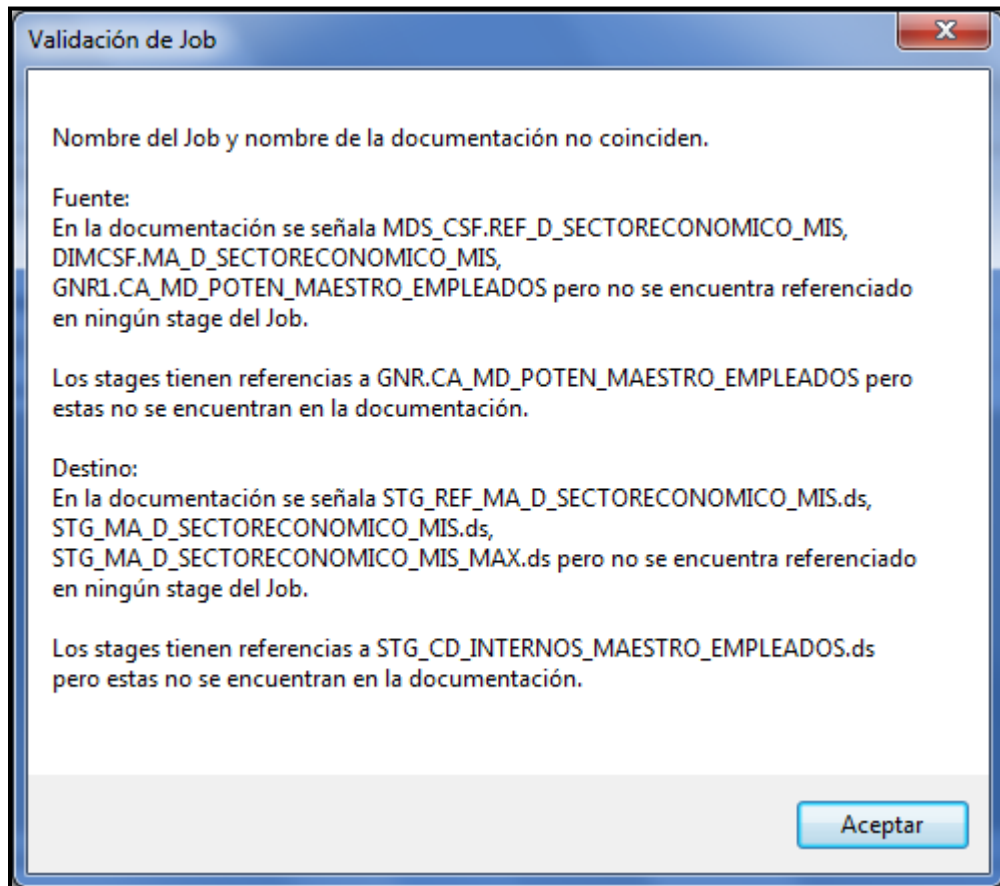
Validación de Job

Nombre del Job y nombre de la documentación no coinciden.

Fuente:
En la documentación se señala MDS_CSF.REF_D_SECTORECONOMICO_MIS, DIMCSF.MA_D_SECTORECONOMICO_MIS, GNR1.CA_MD_POTEN_MAESTRO_EMPLEADOS pero no se encuentra referenciado en ningún stage del Job.

Los stages tienen referencias a GNR.CA_MD_POTEN_MAESTRO_EMPLEADOS pero estas no se encuentran en la documentación.

Destino:
En la documentación se señala STG_REF_MA_D_SECTORECONOMICO_MIS.ds, STG_MA_D_SECTORECONOMICO_MIS.ds, STG_MA_D_SECTORECONOMICO_MIS_MAX.ds pero no se encuentra referenciado en ningún stage del Job.

Los stages tienen referencias a STG_CD_INTERNOS_MAESTRO_EMPLEADOS.ds pero estas no se encuentran en la documentación.

Aceptar